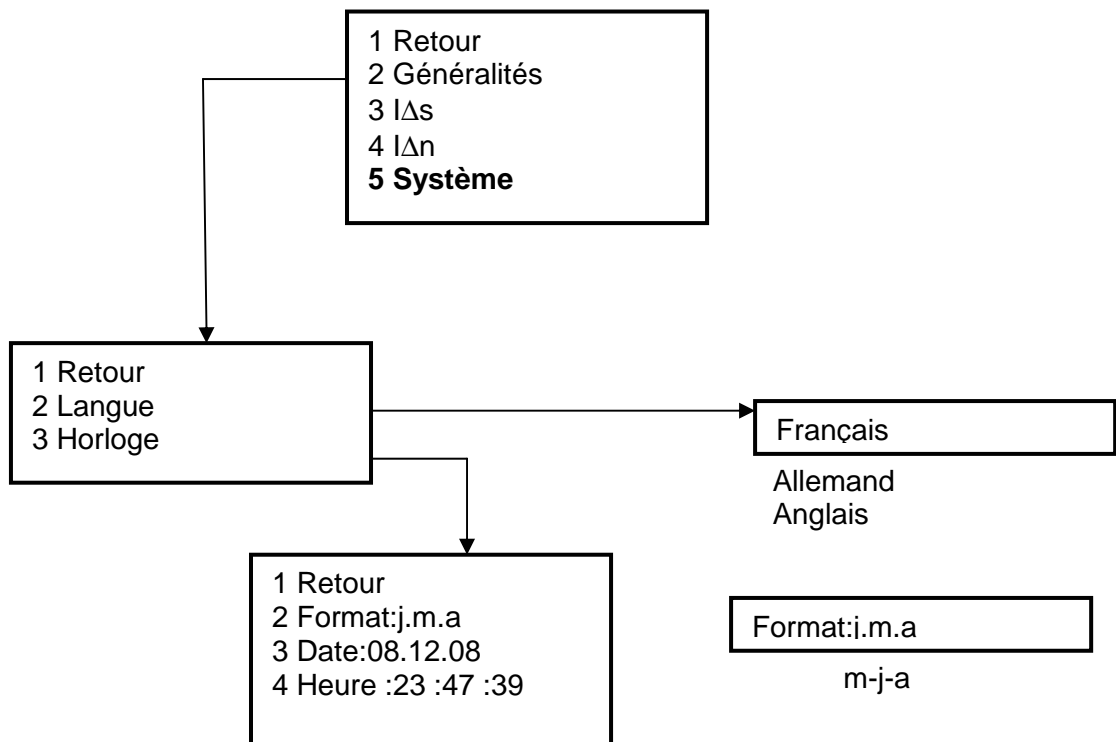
1 Retour
2 Généralités
3 I$\Delta$s
4 I$\Delta$n
**5 Système**

1 Retour
2 Langue
3 Horloge

Français

Allemand
Anglais

1 Retour
2 Format:j.m.a
3 Date:08.12.08
4 Heure :23 :47 :39

Format:j.m.a

m-j-a